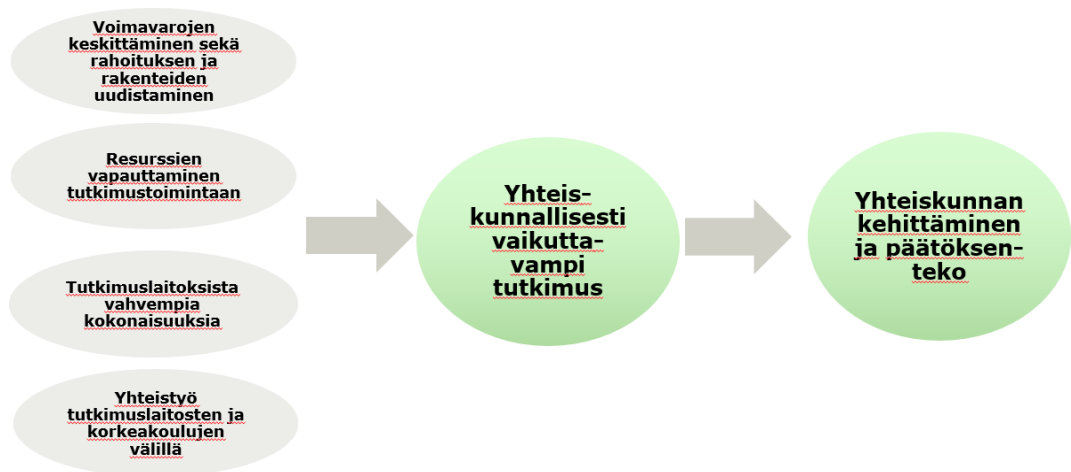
Voimavarojen keskittäminen sekä rahoituksen ja rakenteiden uudistaminen

Resurssien vapauttaminen tutkimustoimintaan

Tutkimuslaitoksista vahvempia kokonaisuuksia

Yhteistyö tutkimuslaitosten ja korkeakoulujen välillä

Yhteis-kunnallisesti vaikutta-vampi tutkimus

Yhteiskunnan kehittäminen ja päätöksen-teko